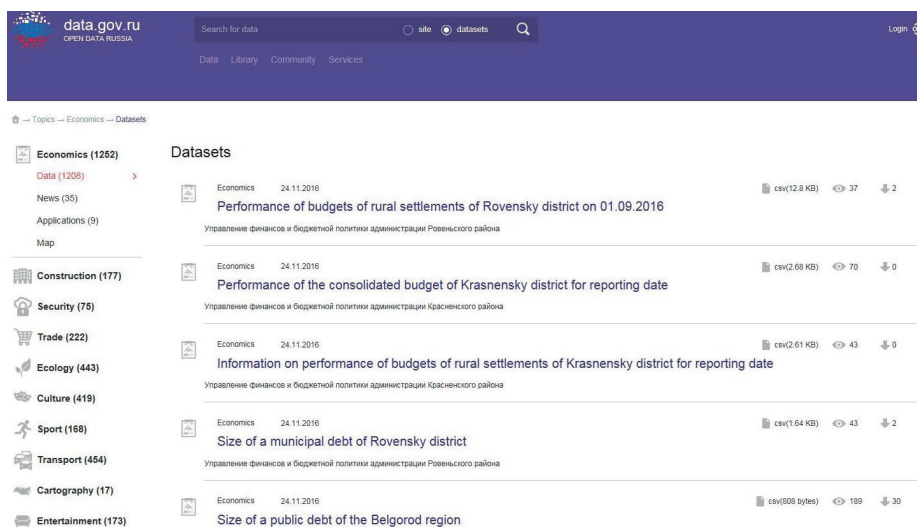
data.gov.ru
OPEN DATA RUSSIA

Search for data
site
datasets

Login

Data Library Community Services

→ Topics → Economics → Datasets

Economics (1252)
Data (1208)
News (35)
Applications (9)
Map

Construction (177)
Security (75)
Trade (222)
Ecology (443)
Culture (419)
Sport (168)
Transport (454)
Cartography (17)
Entertainment (173)

Datasets

Economics 24.11.2016
csv(12.8 KB) 37 2
Performance of budgets of rural settlements of Rovensky district on 01.09.2016
Управление финансов и бюджетной политики администрации Ровеньского района

Economics 24.11.2016
csv(2.68 KB) 70 0
Performance of the consolidated budget of Krasnensky district for reporting date
Управление финансов и бюджетной политики администрации Красненского района

Economics 24.11.2016
csv(2.61 KB) 43 0
Information on performance of budgets of rural settlements of Krasnensky district for reporting date
Управление финансов и бюджетной политики администрации Красненского района

Economics 24.11.2016
csv(1.64 KB) 43 2
Size of a municipal debt of Rovensky district
Управление финансов и бюджетной политики администрации Ровеньского района

Economics 24.11.2016
csv(808 bytes) 189 30
Size of a public debt of the Belgorod region